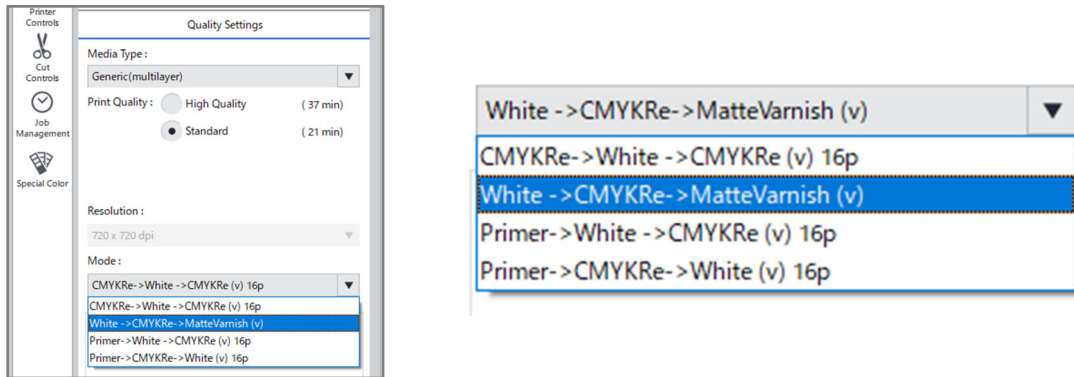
Printer Controls

Cut Controls

Job Management

Special Color

Quality Settings

Media Type :

Generic(multilayer)

Print Quality : High Quality ( 37 min)

Standard ( 21 min)

Resolution :

720 x 720 dpi

Mode :

CMYKRe->White ->CMYKRe (v) 16p

CMYKRe->White ->CMYKRe (v) 16p
White ->CMYKRe->MatteVarnish (v)
Primer->White ->CMYKRe (v) 16p
Primer->CMYKRe->White (v) 16p

White ->CMYKRe->MatteVarnish (v)

CMYKRe->White ->CMYKRe (v) 16p
White ->CMYKRe->MatteVarnish (v)
Primer->White ->CMYKRe (v) 16p
Primer->CMYKRe->White (v) 16p